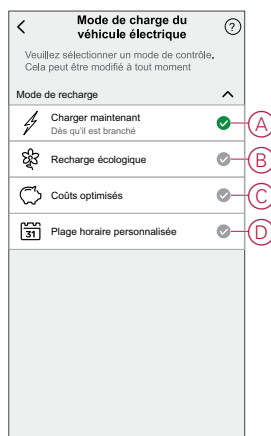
<

Mode de charge du véhicule électrique

?

Veuillez sélectionner un mode de contrôle. Cela peut être modifié à tout moment

Mode de recharge

Charger maintenant
Dès qu'il est branché

A

Recharge écologique

B

Coûts optimisés

C

31

Plage horaire personnalisée

D